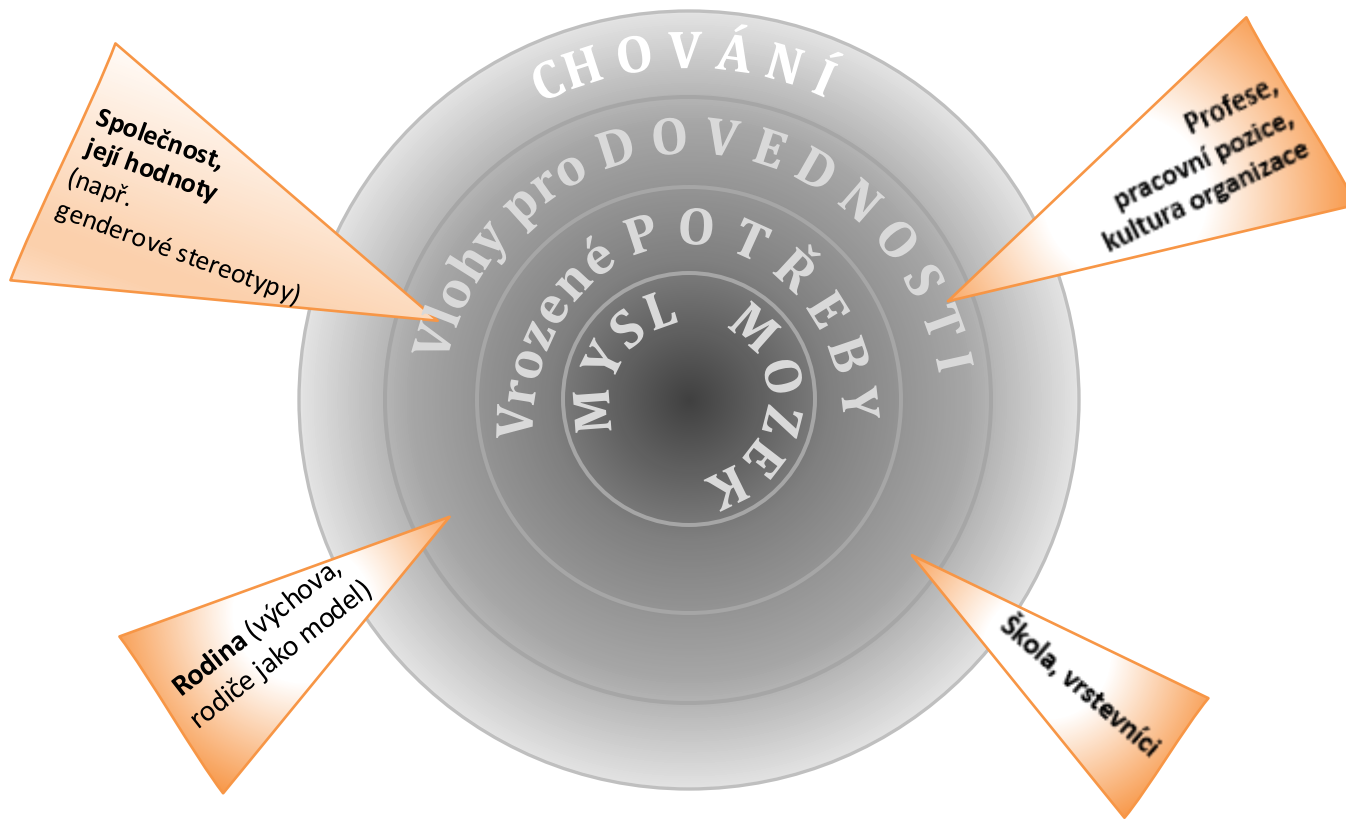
Společnost, její hodnoty (např. genderové stereotypy)

CHOVÁNÍ

Vlohy pro DOVEDNOSTI

Vrozené POTŘEBY

MYSL MOZEK

Profese, pracovní pozice, kultura organizace

Rodina (výchova, rodiče jako model)

Škola, vrstevníci